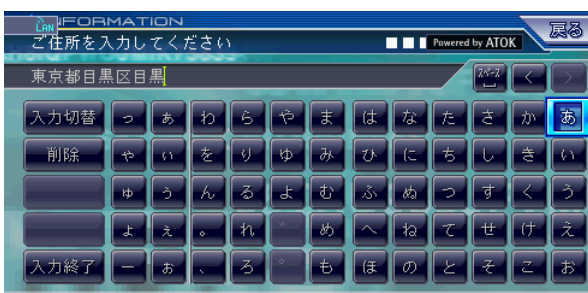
LAN
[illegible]FORMATION
戻る
ご住所を入力してください
Powered by ATOK
東京都目黒区目黒
スペース
<
>

| 入力切替 | っ | ぁ | わ | ら | や | ま | は | な | た | さ | か | あ |
|---|---|---|---|---|---|---|---|---|---|---|---|---|
| 削除 | ゃ | ぃ | を | り | ゆ | み | ひ | に | ち | し | き | い |
| | ゅ | ぅ | ん | る | よ | む | ふ | ぬ | つ | す | く | う |
| | ょ | ぇ | 。 | れ | ゜ | め | へ | ね | て | せ | け | え |
| 入力終了 | ー | ぉ | 、 | ろ | ゛ | も | ほ | の | と | そ | こ | お |